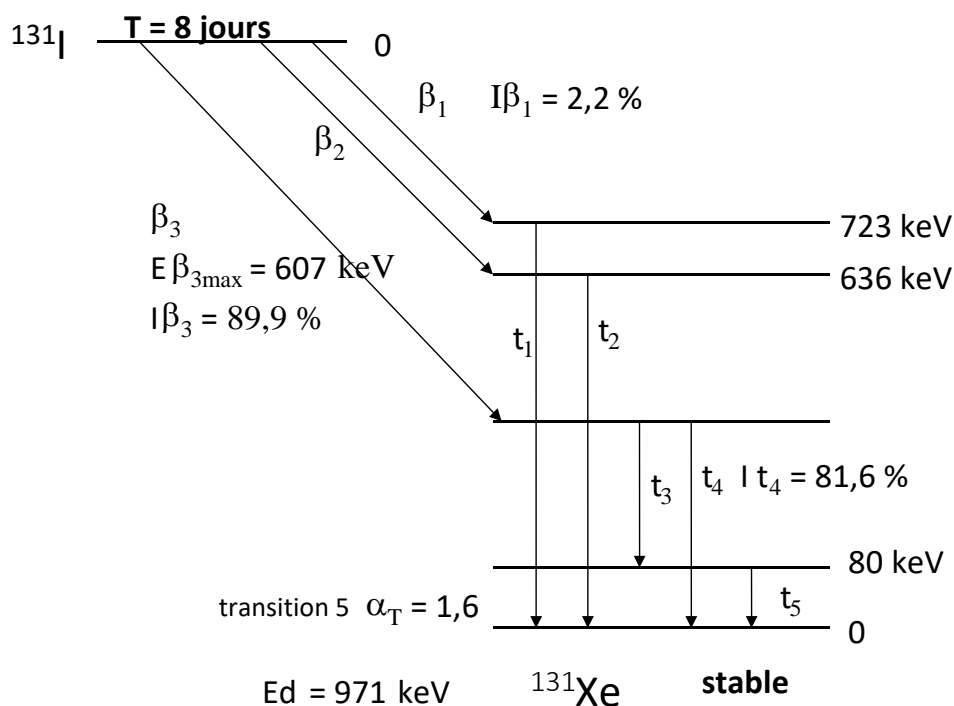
$^{131}$I T = 8 jours 0

$\beta_1$ I$\beta_1$ = 2,2 %

$\beta_2$

$\beta_3$
E $\beta_{3max}$ = 607 keV
I$\beta_3$ = 89,9 %

723 keV
636 keV

$t_1$ $t_2$

$t_3$ $t_4$ I $t_4$ = 81,6 %

80 keV

transition 5 $\alpha_T$ = 1,6 $t_5$

0

Ed = 971 keV $^{131}$Xe stable